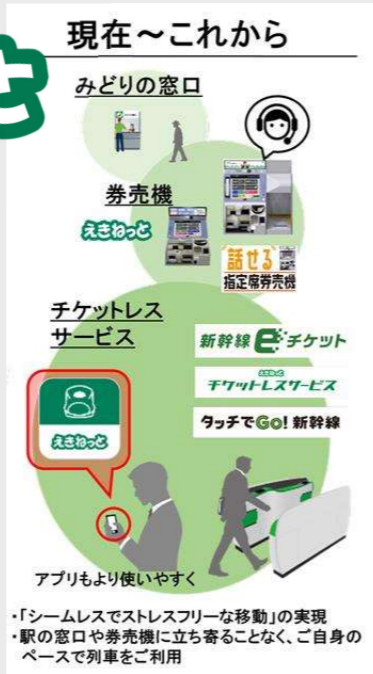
現在～これから

みどりの窓口

券売機

えきねっと

話せる指定席券売機

チケットレスサービス

新幹線eチケット

えきねっと チケットレスサービス

タッチでGo! 新幹線

えきねっと

アプリもより使いやすく

・「シームレスでストレスフリーな移動」の実現
・駅の窓口や券売機に立ち寄ることなく、ご自身のペースで列車をご利用